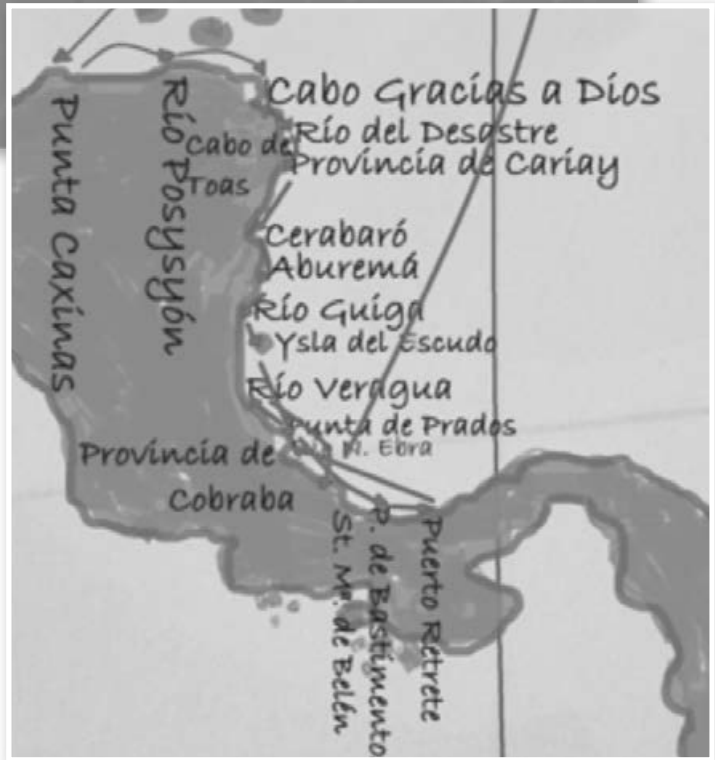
Cabo Gracias a Dios

Río del Desastre

Provincia de Cariay

Cabo de Toas

Punta Caxinas

Río Posysyón

Cerabaró

Aburemá

Río Guiga

Ysla del Escudo

Río Veragua

Punta de Prados

R. Ebra

Provincia de Cobraba

St. Mª. de Belén

P. de Bastimento

Puerto Retrete